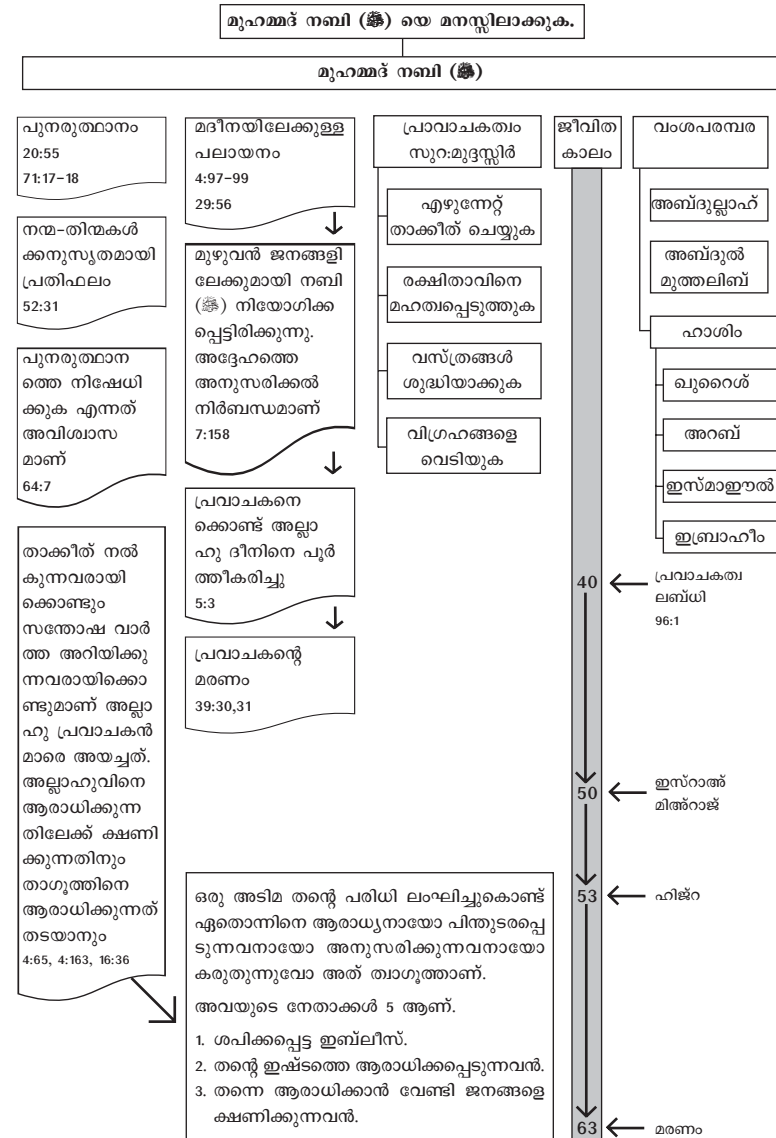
മുഹമ്മദ് നബി (ﷺ) യെ മനസ്സിലാക്കുക.

മുഹമ്മദ് നബി (ﷺ)

പുനരുത്ഥാനം
20:55
71:17-18

നന്മ-തിന്മകൾക്കനുസൃതമായി പ്രതിഫലം
52:31

പുനരുത്ഥാനത്തെ നിഷേധിക്കുക എന്നത് അവിശ്വാസമാണ്
64:7

താക്കീത് നൽകുന്നവരായിക്കൊണ്ടും സന്തോഷ വാർത്ത അറിയിക്കുന്നവരായിക്കൊണ്ടുമാണ് അല്ലാഹു പ്രവാചകൻമാരെ അയച്ചത്. അല്ലാഹുവിനെ ആരാധിക്കുന്നതിലേക്ക് ക്ഷണിക്കുന്നതിനും താഗൂത്തിനെ ആരാധിക്കുന്നത് തടയാനും
4:65, 4:163, 16:36

മദീനയിലേക്കുള്ള പലായനം
4:97-99
29:56

മുഴുവൻ ജനങ്ങളിലേക്കുമായി നബി (ﷺ) നിയോഗിക്കപ്പെട്ടിരിക്കുന്നു. അദ്ദേഹത്തെ അനുസരിക്കൽ നിർബന്ധമാണ്
7:158

പ്രവാചകനെക്കൊണ്ട് അല്ലാഹു ദീനിനെ പൂർത്തീകരിച്ചു
5:3

പ്രവാചകന്റെ മരണം
39:30,31

പ്രാവാചകത്വം സുറ:മുദ്ദസ്സിർ

എഴുന്നേറ്റ് താക്കീത് ചെയ്യുക

രക്ഷിതാവിനെ മഹത്വപ്പെടുത്തുക

വസ്ത്രങ്ങൾ ശുദ്ധിയാക്കുക

വിഗ്രഹങ്ങളെ വെടിയുക

ജീവിത കാലം

വംശപരമ്പര

അബ്ദുല്ലാഹ്

അബ്ദുൽ മുത്തലിബ്

ഹാശിം

ഖുറൈശ്

അറബ്

ഇസ്മാഈൽ

ഇബ്രാഹീം

40 പ്രവാചകത്വ ലബ്ധി
96:1

50 ഇസ്റാഅ് മിഅ്റാജ്

53 ഹിജ്റ

63 മരണം

ഒരു അടിമ തന്റെ പരിധി ലംഘിച്ചുകൊണ്ട് ഏതൊന്നിനെ ആരാധ്യനായോ പിന്തുടരപ്പെടുന്നവനായോ അനുസരിക്കുന്നവനായോ കരുതുന്നുവോ അത് ത്വാഗൂത്താണ്.

അവയുടെ നേതാക്കൾ 5 ആണ്.

1. ശപിക്കപ്പെട്ട ഇബ്ലീസ്.
2. തന്റെ ഇഷ്ടത്തെ ആരാധിക്കപ്പെടുന്നവൻ.
3. തന്നെ ആരാധിക്കാൻ വേണ്ടി ജനങ്ങളെ ക്ഷണിക്കുന്നവൻ.